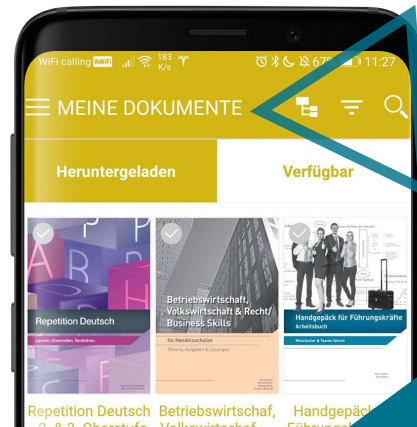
WiFi calling WiFi 183 K/s 67 11:27

MEINE DOKUMENTE

Heruntergeladen

Verfügbar

Repetition Deutsch

Lernen, Anwenden, Verstehen.

Betriebswirtschaft, Volkswirtschaft & Recht/ Business Skills

für Handelsschulen

Theorie, Aufgaben & Lösungen

Handgepäck für Führungskräfte Arbeitsbuch

Mitarbeiter & Teams führen

Repetition Deutsch 2. & 3. Oberstufe

Betriebswirtschaf, Volkswirtschaf

Handgepäck Führungs